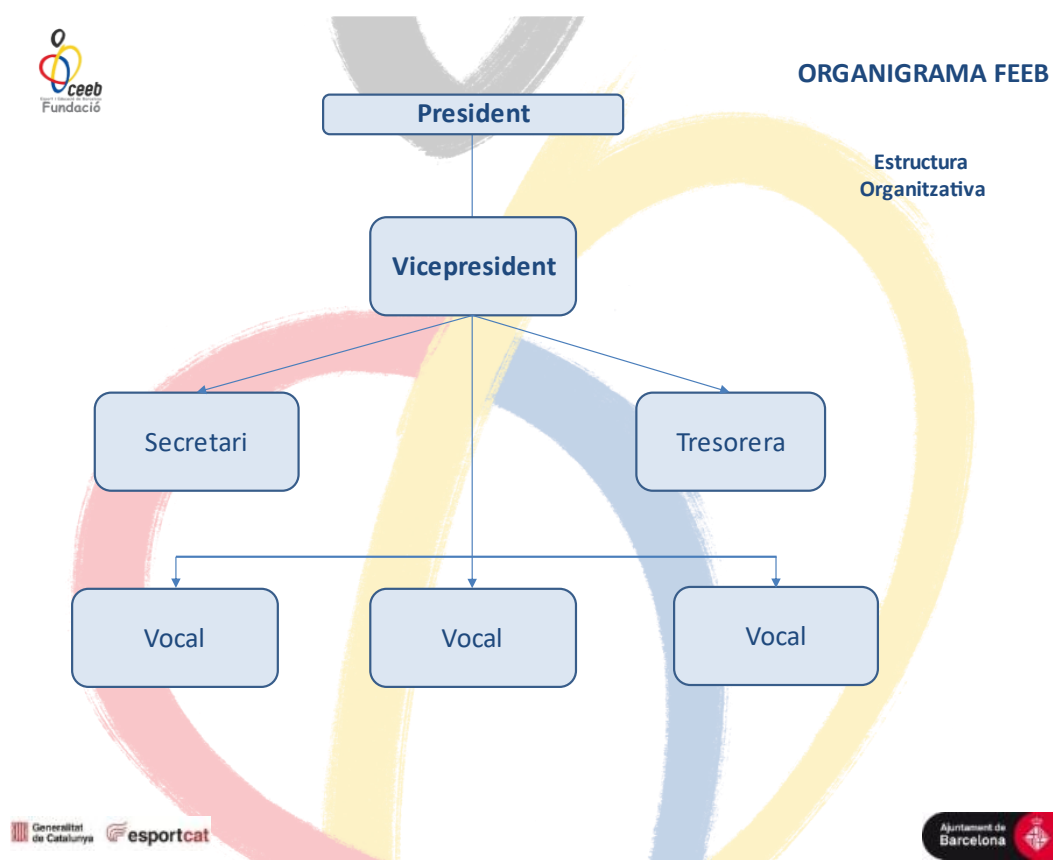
ceeb
Esport i Educació de Barcelona
Fundació

ORGANIGRAMA FEEB

Estructura Organitzativa

President

Vicepresident

Secretari

Tresorera

Vocal

Vocal

Vocal

Generalitat de Catalunya

esportcat

Ajuntament de Barcelona